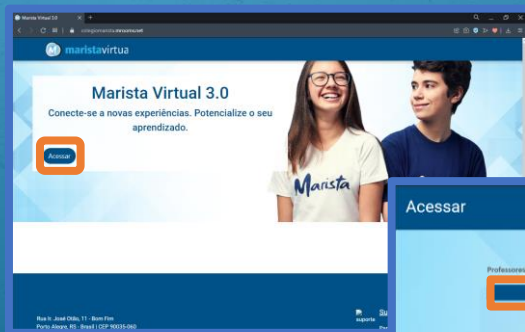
Marista Virtual 3.0
colegiomarista.mrooms.net

maristavirtual

Marista Virtual 3.0

Conecte-se a novas experiências. Potencialize o seu aprendizado.

Acessar

Marista

Acessar

Professores

Rua Ir. José Otão, 11 - Bom Fim
Porto Alegre, RS - Brasil | CEP 90035-060

suporte